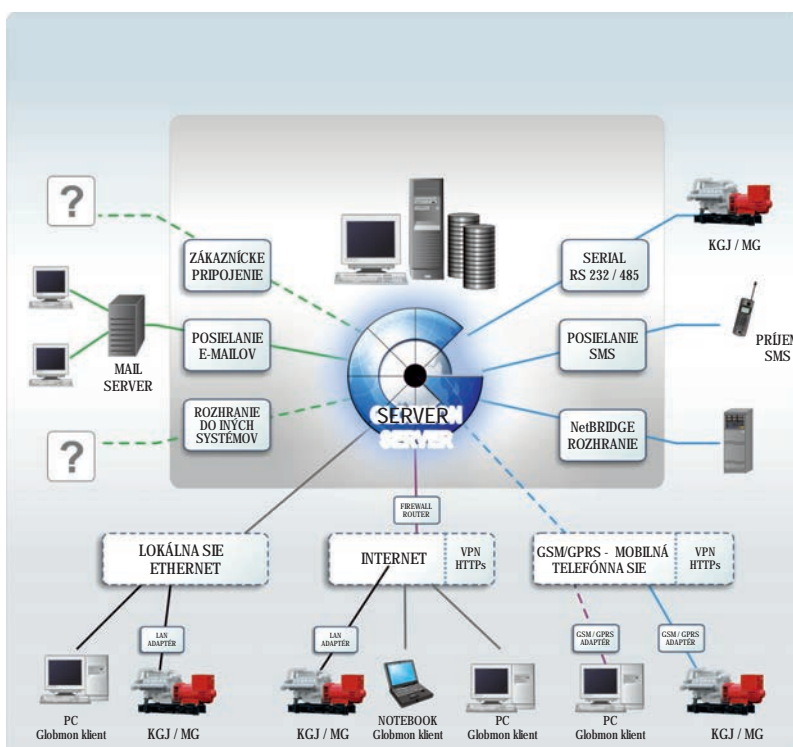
?

ZÁKAZNÍCKE PRIPOJENIE

POSIELANIE E-MAILOV

MAIL SERVER

ROZHRANIE DO INÝCH SYSTÉMOV

?

KGJ / MG

SERIAL RS 232 / 485

POSIELANIE SMS

PRÍJEM SMS

NetBRIDGE ROZHRANIE

SERVER

SERVER

FIREWALL ROUTER

LOKÁLNA SIE ETHERNET

INTERNET

VPN HTTPs

GSM/GPRS - MOBILNÁ TELEFÓNNA SIE

VPN HTTPs

LAN ADAPTÉR

LAN ADAPTÉR

GSM / GPRS ADAPTÉR

GSM / GPRS ADAPTÉR

PC Globmon klient

KGJ / MG

KGJ / MG

NOTEBOOK Globmon klient

PC Globmon klient

PC Globmon klient

KGJ / MG